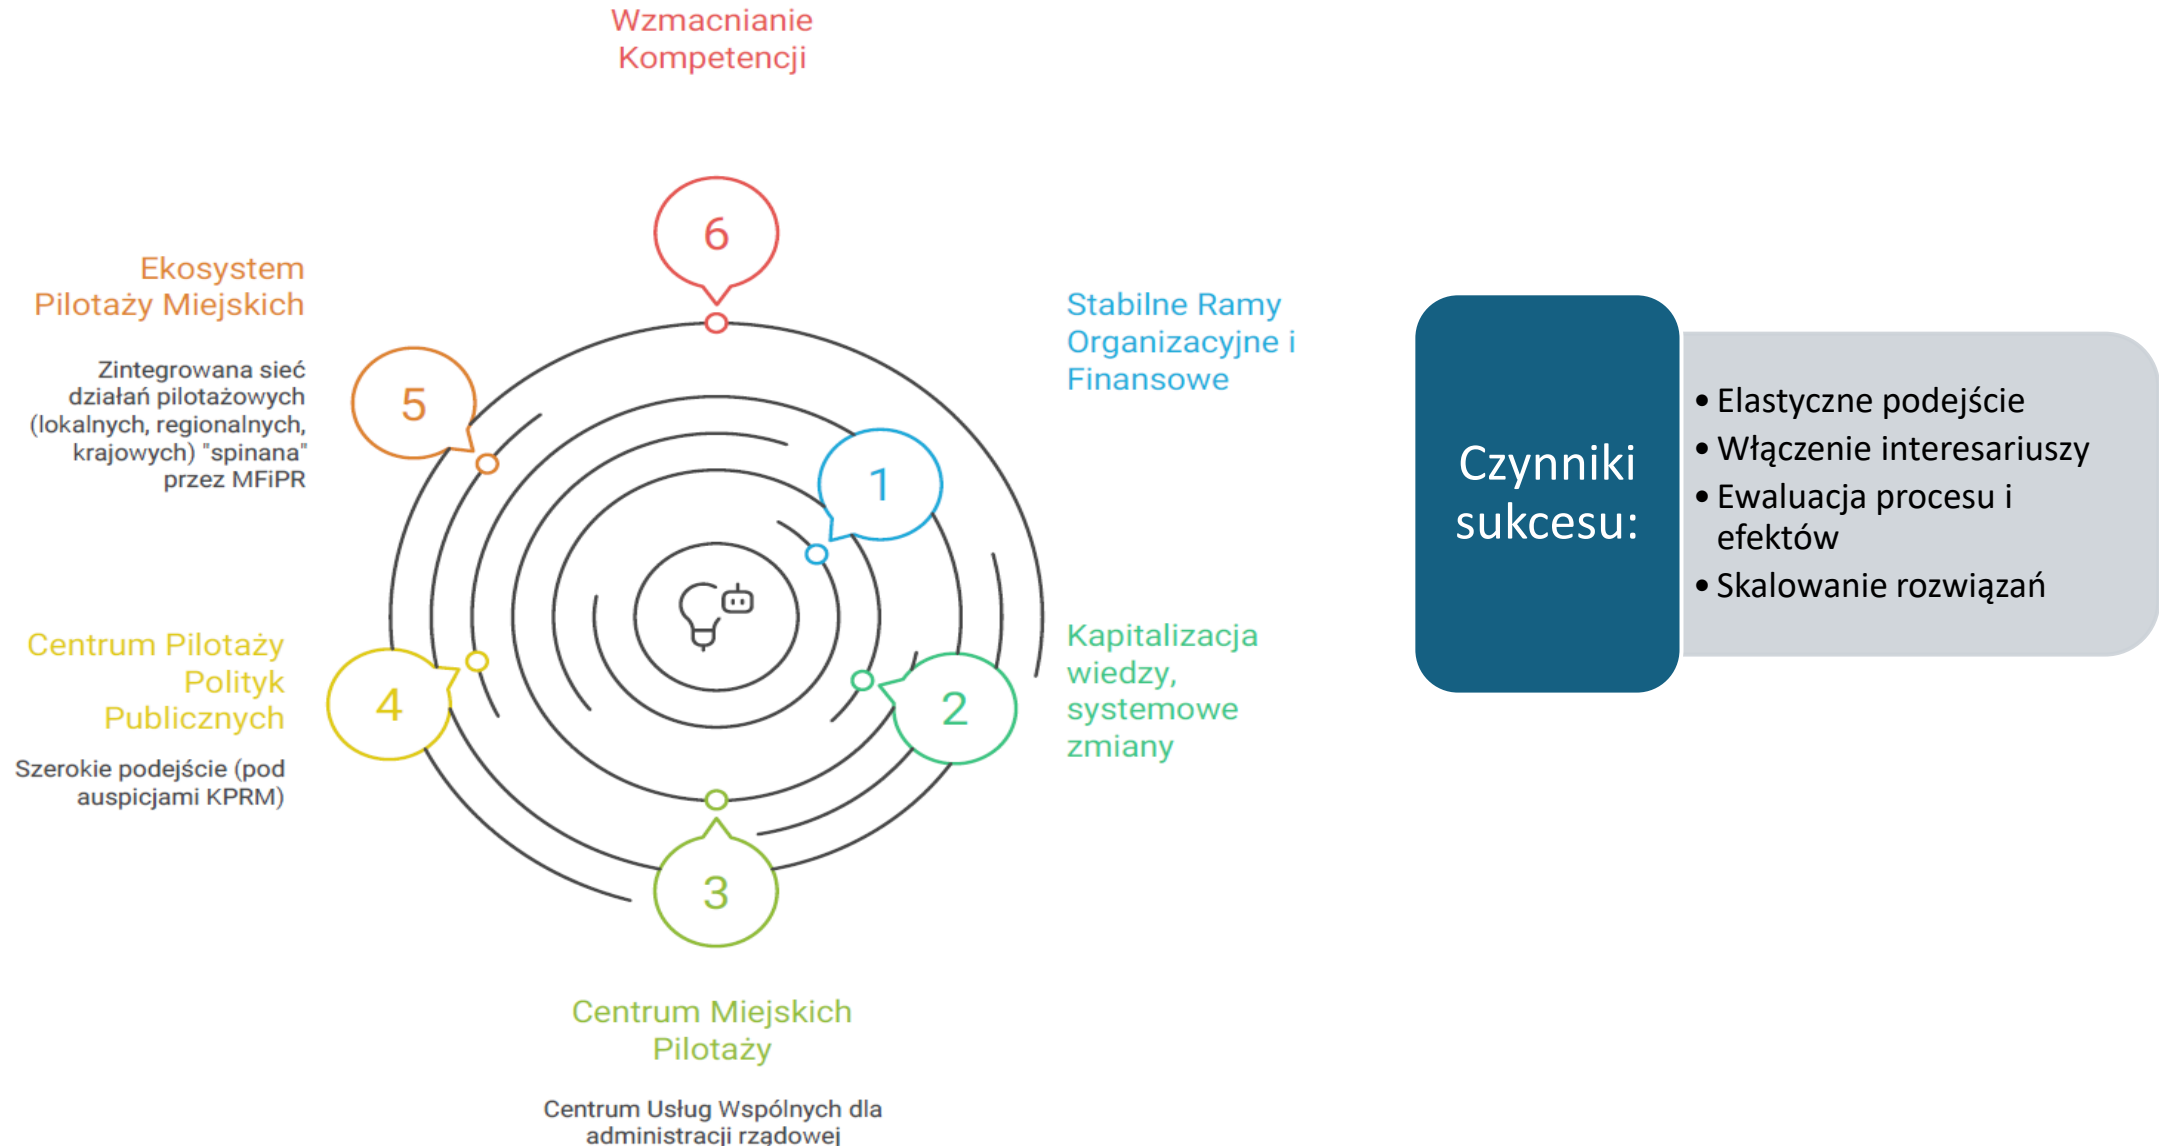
Wzmacnianie Kompetencji

6

Ekosystem Pilotaży Miejskich

Zintegrowana sieć działań pilotażowych (lokalnych, regionalnych, krajowych) "spinana" przez MFiPR

5

Stabilne Ramy Organizacyjne i Finansowe

1

Centrum Pilotaży Polityk Publicznych

Szerokie podejście (pod auspicjami KPRM)

4

2

Kapitalizacja wiedzy, systemowe zmiany

3

Centrum Miejskich Pilotaży

Centrum Usług Wspólnych dla administracji rządowej

Czynniki sukcesu:

• Elastyczne podejście
• Włączenie interesariuszy
• Ewaluacja procesu i efektów
• Skalowanie rozwiązań